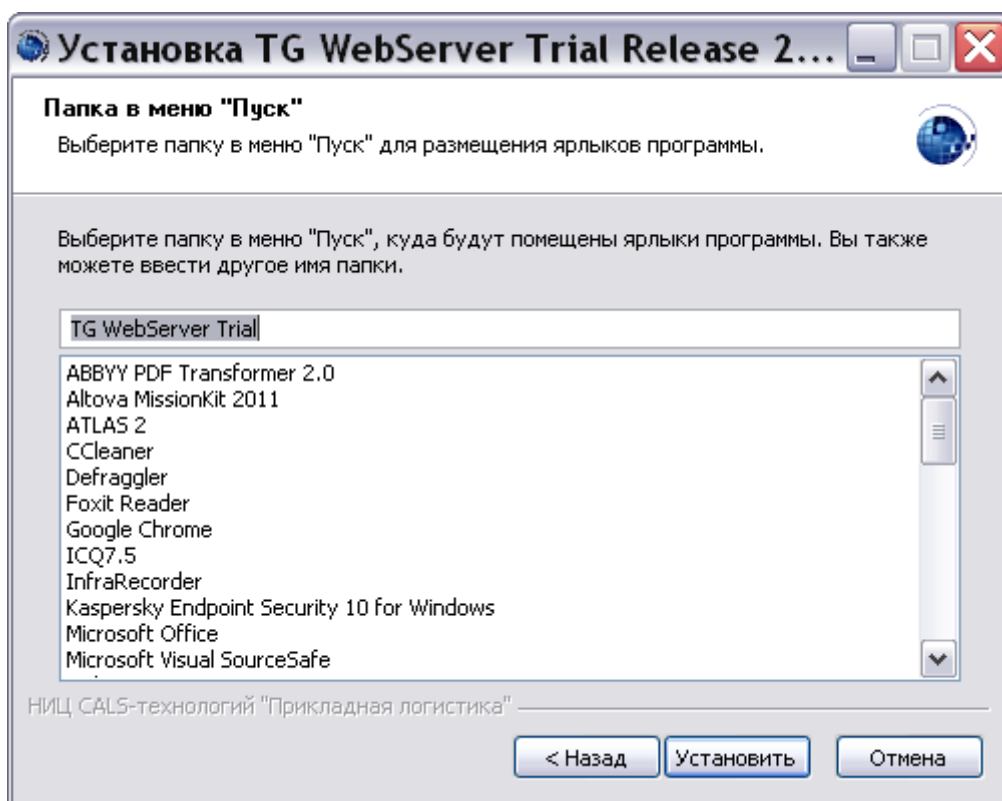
Установка TG WebServer Trial Release 2...

Папка в меню "Пуск"

Выберите папку в меню "Пуск" для размещения ярлыков программы.

Выберите папку в меню "Пуск", куда будут помещены ярлыки программы. Вы также можете ввести другое имя папки.

TG WebServer Trial

ABBYY PDF Transformer 2.0
Altova MissionKit 2011
ATLAS 2
CCleaner
Defraggler
Foxit Reader
Google Chrome
ICQ7.5
InfraRecorder
Kaspersky Endpoint Security 10 for Windows
Microsoft Office
Microsoft Visual SourceSafe

НИЦ CALS-технологий "Прикладная логистика"

< Назад
Установить
Отмена